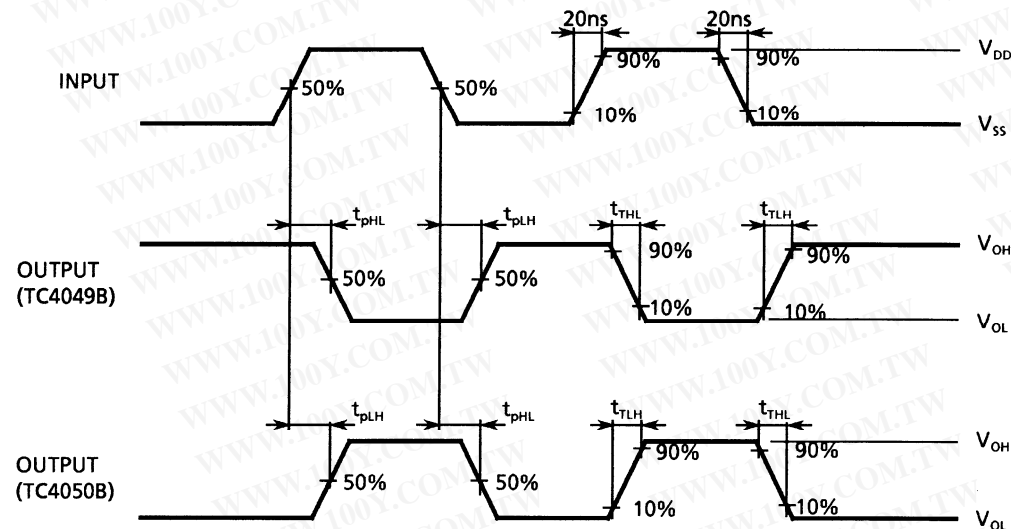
20ns
20ns
INPUT
50%
50%
90%
10%
90%
10%
$V_{DD}$
$V_{SS}$

OUTPUT
(TC4049B)
$t_{pHL}$
$t_{pLH}$
$t_{THL}$
$t_{TLH}$
50%
50%
90%
10%
90%
10%
$V_{OH}$
$V_{OL}$

OUTPUT
(TC4050B)
$t_{pLH}$
$t_{pHL}$
$t_{TLH}$
$t_{THL}$
50%
50%
90%
10%
90%
10%
$V_{OH}$
$V_{OL}$

WWW.100Y.COM.TW